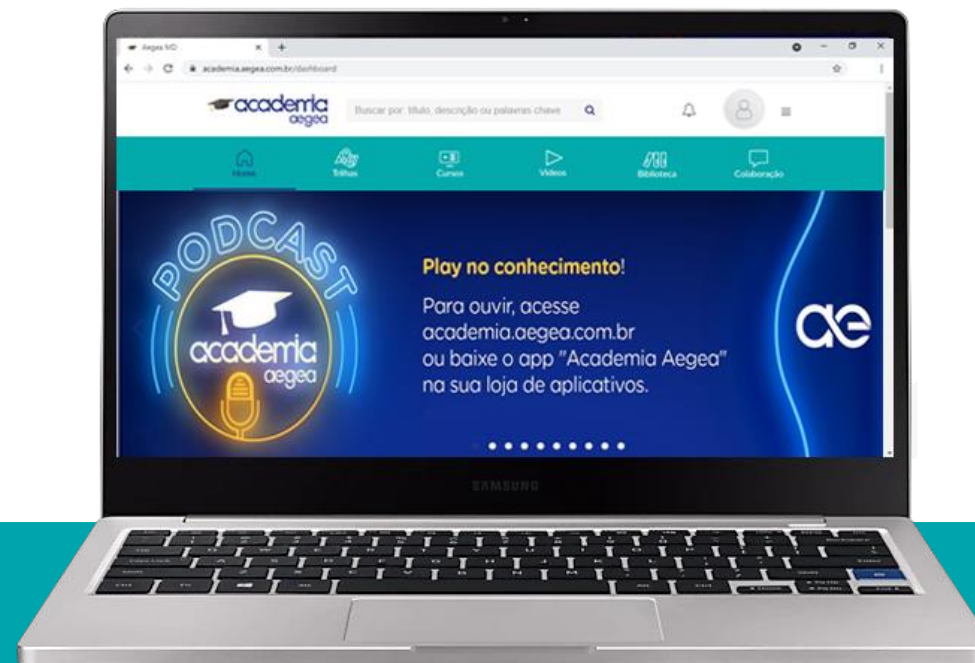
Aegea MD

academia.aegea.com.br/dashboard

academia aegea

Buscar por: título, descrição ou palavras chave

Home

Trilhas

Cursos

Vídeos

Biblioteca

Colaboração

PODCAST

academia aegea

Play no conhecimento!

Para ouvir, acesse academia.aegea.com.br ou baixe o app "Academia Aegea" na sua loja de aplicativos.

ae

SAMSUNG